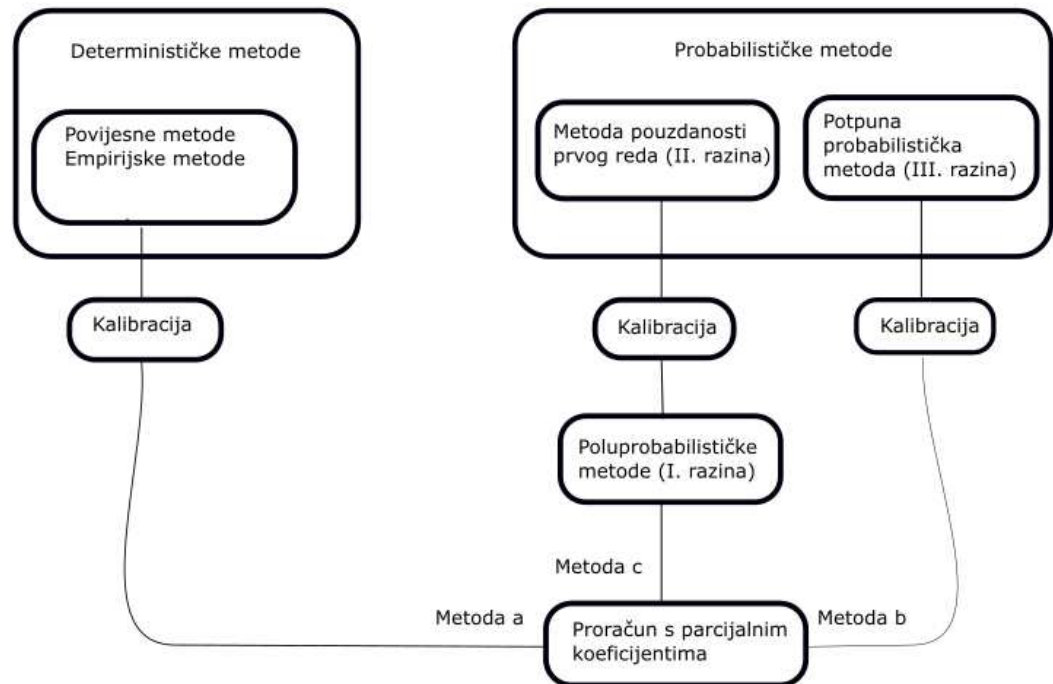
Determinističke metode

Povijesne metode
Empirijske metode

Probabilističke metode

Metoda pouzdanosti prvog reda (II. razina)

Potpuna probabilistička metoda (III. razina)

Kalibracija

Kalibracija

Kalibracija

Poluprobabilističke metode (I. razina)

Metoda c

Metoda a

Metoda b

Proračun s parcijalnim koeficijentima